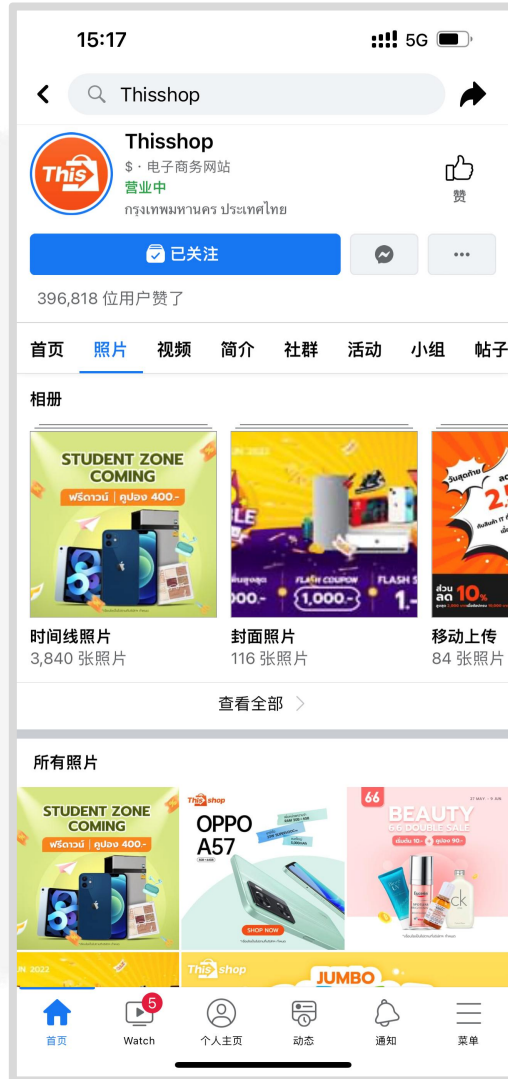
15:17

5G

Thisshop

This

Thisshop

$ · 电子商务网站

营业中

กรุงเทพมหานคร ประเทศไทย

赞

已关注

396,818 位用户赞了

首页 照片 视频 简介 社群 活动 小组 帖子

相册

STUDENT ZONE COMING

ฟรีดาวน์ | คูปอง 400.-

FLASH COUPON

1,000.-

FLASH S

ส่วนลด 10%

时间线照片
3,840 张照片

封面照片
116 张照片

移动上传
84 张照片

查看全部

所有照片

STUDENT ZONE COMING

ฟรีดาวน์ | คูปอง 400.-

This shop

OPPO A57

SHOP NOW

66

BEAUTY

6.6 DOUBLE SALE

This shop

JUMBO

首页 Watch 5 个人主页 动态 通知 菜单